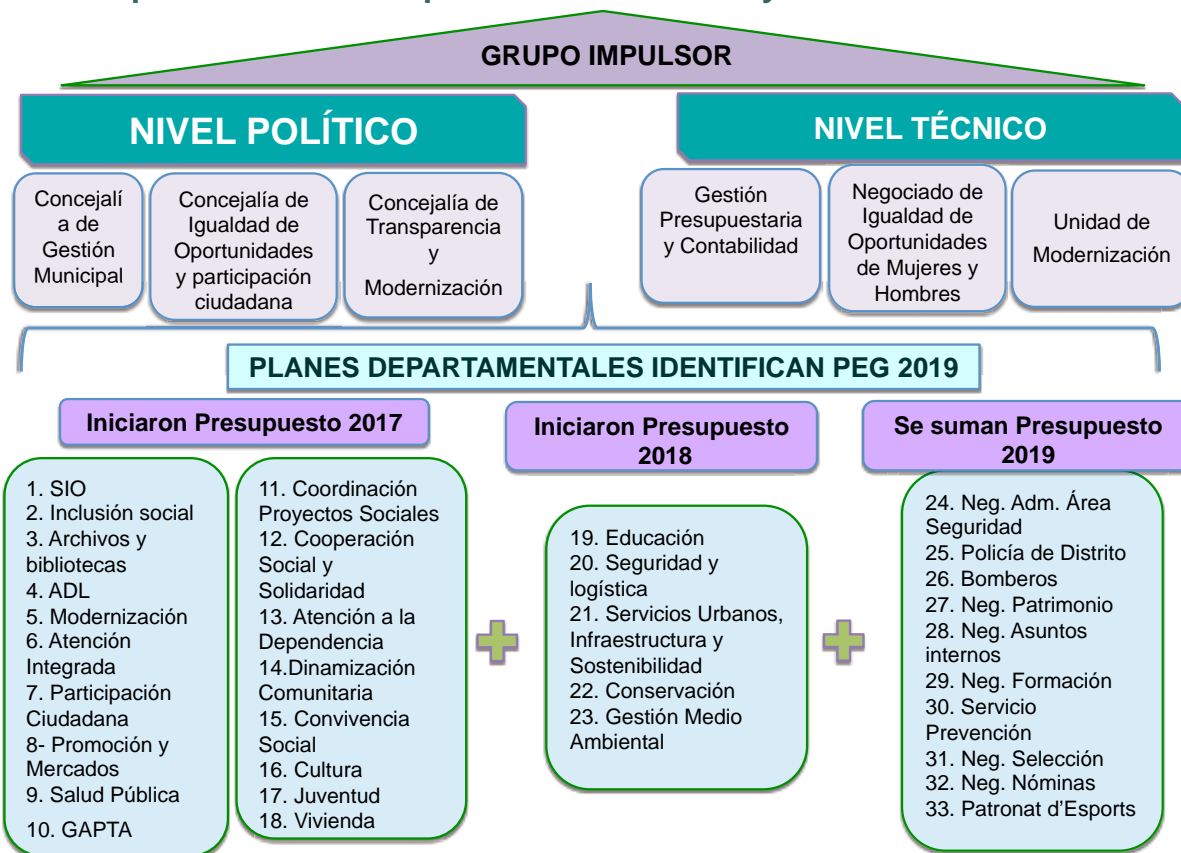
GRUPO IMPULSOR

NIVEL POLÍTICO

Concejalía de Gestión Municipal

Concejalía de Igualdad de Oportunidades y participación ciudadana

Concejalía de Transparencia y Modernización

NIVEL TÉCNICO

Gestión Presupuestaria y Contabilidad

Negociado de Igualdad de Oportunidades de Mujeres y Hombres

Unidad de Modernización

PLANES DEPARTAMENTALES IDENTIFICAN PEG 2019

Iniciaron Presupuesto 2017

1. SIO
2. Inclusión social
3. Archivos y bibliotecas
4. ADL
5. Modernización
6. Atención Integrada
7. Participación Ciudadana
8- Promoción y Mercados
9. Salud Pública
10. GAPTA

11. Coordinación Proyectos Sociales
12. Cooperación Social y Solidaridad
13. Atención a la Dependencia
14.Dinamización Comunitaria
15. Convivencia Social
16. Cultura
17. Juventud
18. Vivienda

Iniciaron Presupuesto 2018

19. Educación
20. Seguridad y logística
21. Servicios Urbanos, Infraestructura y Sostenibilidad
22. Conservación
23. Gestión Medio Ambiental

Se suman Presupuesto 2019

24. Neg. Adm. Área Seguridad
25. Policía de Distrito
26. Bomberos
27. Neg. Patrimonio
28. Neg. Asuntos internos
29. Neg. Formación
30. Servicio Prevención
31. Neg. Selección
32. Neg. Nóminas
33. Patronat d'Esports